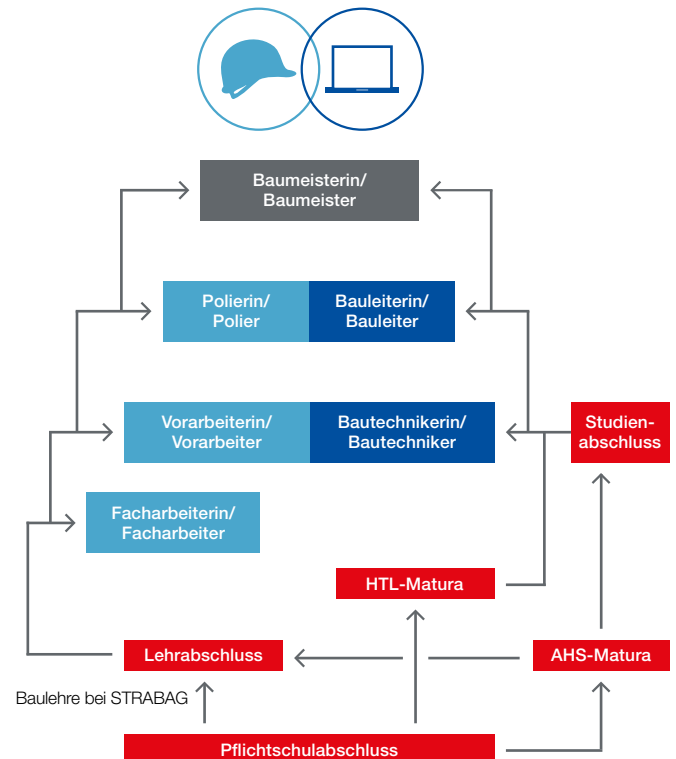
Baumeisterin/
Baumeister

Polierin/
Polier

Bauleiterin/
Bauleiter

Vorarbeiterin/
Vorarbeiter

Bautechnikerin/
Bautechniker

Studienabschluss

Facharbeiterin/
Facharbeiter

HTL-Matura

Lehrabschluss

AHS-Matura

Baulehre bei STRABAG

Pflichtschulabschluss